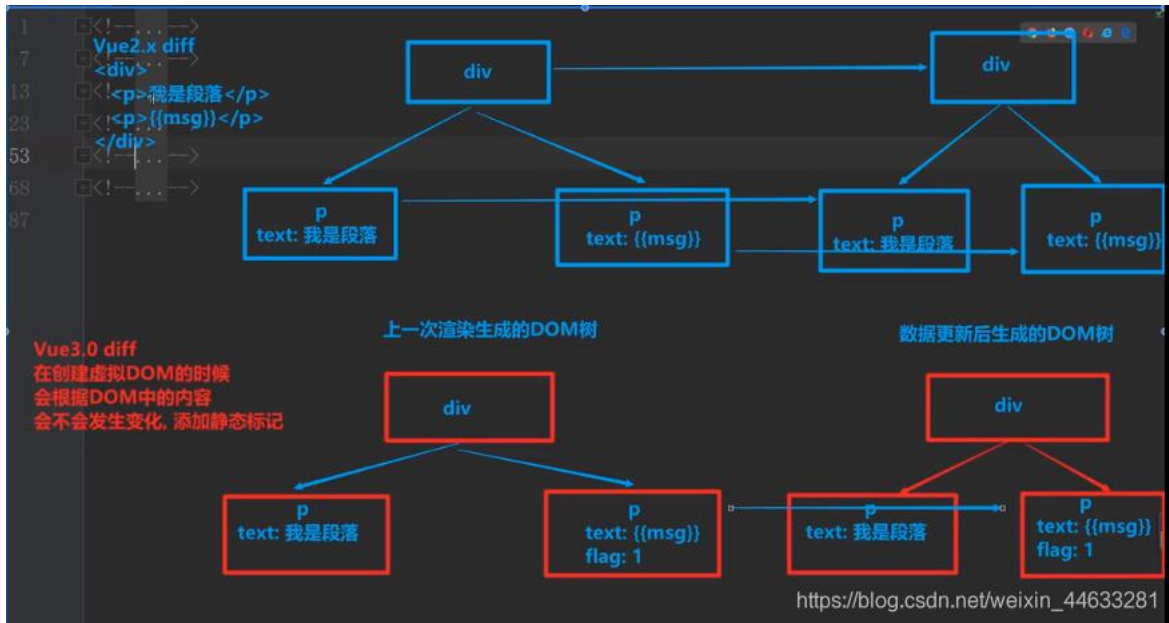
1 <!-- ... -->
7 <!-- ... -->
13 <!-- ... -->
23 <!-- ... -->
53 <!-- ... -->
68 <!-- ... -->
87

Vue2.x diff
<div>
<p>我是段落</p>
<p>{{msg}}</p>
</div>

div

div

p
text: 我是段落

p
text: {{msg}}

p
text: 我是段落

p
text: {{msg}}

上一次渲染生成的DOM树

数据更新后生成的DOM树

Vue3.0 diff
在创建虚拟DOM的时候
会根据DOM中的内容
会不会发生变化, 添加静态标记

div

div

p
text: 我是段落

p
text: {{msg}}
flag: 1

p
text: 我是段落

p
text: {{msg}}
flag: 1

https://blog.csdn.net/weixin_44633281